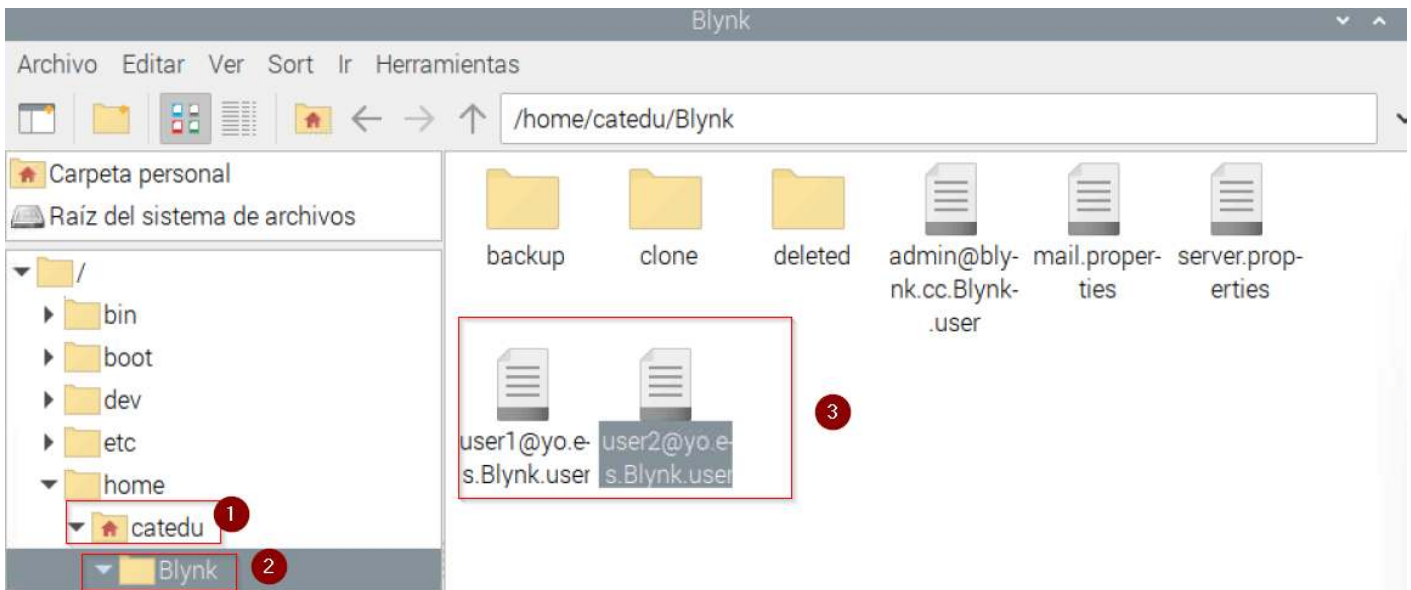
Blynk

Archivo Editar Ver Sort Ir Herramientas

/home/catedu/Blynk

Carpeta personal
Raíz del sistema de archivos

/
bin
boot
dev
etc
home
catedu
Blynk

1
2

backup
clone
deleted
admin@blynk.cc.Blynk.user
mail.properties
server.properties

user1@yo.es.Blynk.user
user2@yo.es.Blynk.user

3